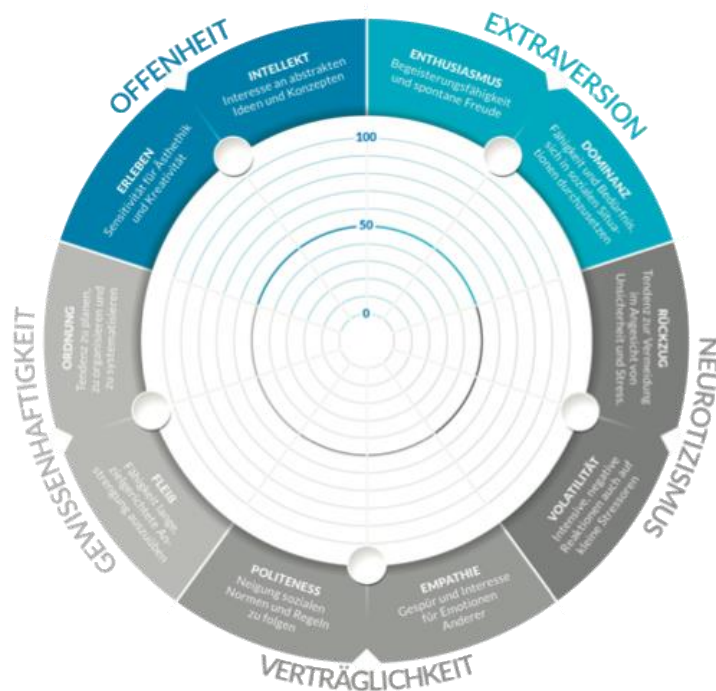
OFFENHEIT

INTELLEKT
Interesse an abstrakten Ideen und Konzepten

ERLEBEN
Sensitivität für Ästhetik und Kreativität

EXTRAVERSION

ENTHUSIASMUS
Begeisterungsfähigkeit und spontane Freude

DOMINANZ
Fähigkeit und Bedürfnis, sich in sozialen Situationen durchzusetzen

NEUROTIZISMUS

RÜCKZUG
Tendenz zur Vermeidung im Angesicht von Unsicherheit und Stress.

VOLATILITÄT
Intensive, negative Reaktionen auch auf kleine Stressoren

VERTRÄGLICHKEIT

EMPATHIE
Gespür und Interesse für Emotionen Anderer

POLITENESS
Neigung sozialen Normen und Regeln zu folgen

GEWISSENHAFTIGKEIT

FLEIß
Fähigkeit lange, zielgerichtete Anstrengung auszuüben

ORDNUNG
Tendenz zu planen, zu organisieren und zu systematisieren

100
50
0